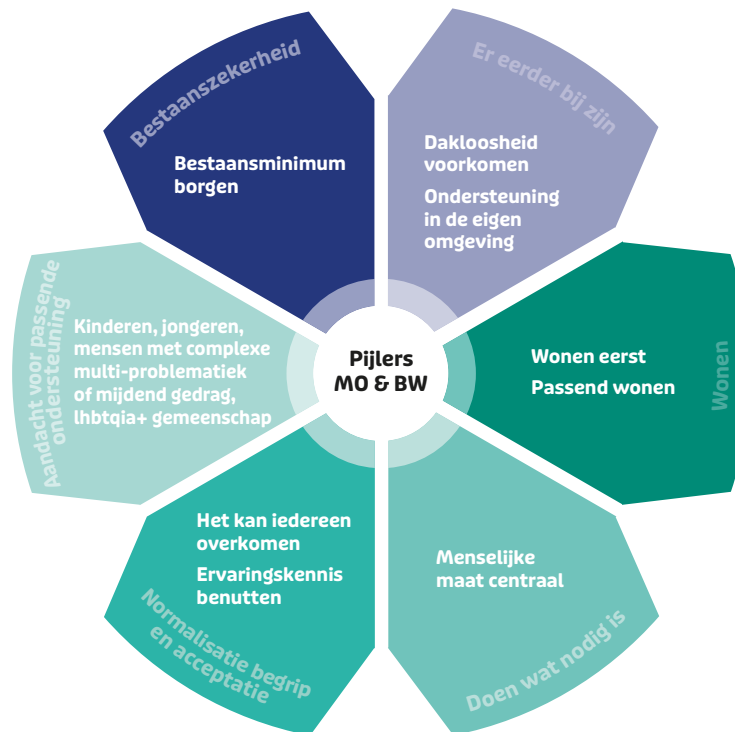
Pijlers MO & BW

Bestaanszekerheid

Bestaansminimum borgen

Er eerder bij zijn

Dakloosheid voorkomen

Ondersteuning in de eigen omgeving

Wonen

Wonen eerst

Passend wonen

Doen wat nodig is

Menselijke maat centraal

Normalisatie begrip en acceptatie

Het kan iedereen overkomen

Ervaringskennis benutten

Aandacht voor passende ondersteuning

Kinderen, jongeren, mensen met complexe multi-problematiek of mijdend gedrag, lhbtqia+ gemeenschap